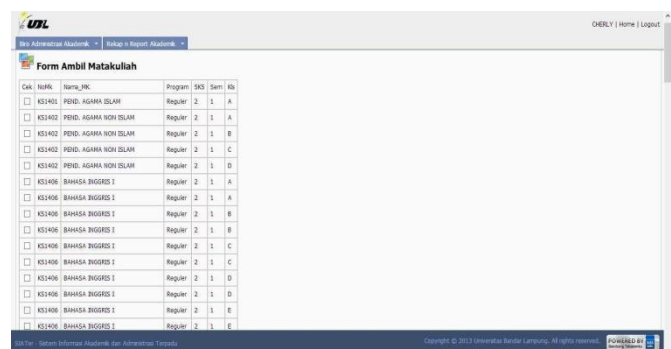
UBL

CHERLY | Home | Logout

Biro Administrasi Akademik ▾ | Rekap n Report Akademik ▾

Form Ambil Matakuliah

| Cek | NoMk | Nama_MK | Program | SKS | Sem | Kls |
|---|---|---|---|---|---|---|
| ☐ | KS1401 | PEND. AGAMA ISLAM | Reguler | 2 | 1 | A |
| ☐ | KS1402 | PEND. AGAMA NON ISLAM | Reguler | 2 | 1 | A |
| ☐ | KS1402 | PEND. AGAMA NON ISLAM | Reguler | 2 | 1 | B |
| ☐ | KS1402 | PEND. AGAMA NON ISLAM | Reguler | 2 | 1 | C |
| ☐ | KS1402 | PEND. AGAMA NON ISLAM | Reguler | 2 | 1 | D |
| ☐ | KS1406 | BAHASA INGGRIS I | Reguler | 2 | 1 | A |
| ☐ | KS1406 | BAHASA INGGRIS I | Reguler | 2 | 1 | A |
| ☐ | KS1406 | BAHASA INGGRIS I | Reguler | 2 | 1 | B |
| ☐ | KS1406 | BAHASA INGGRIS I | Reguler | 2 | 1 | B |
| ☐ | KS1406 | BAHASA INGGRIS I | Reguler | 2 | 1 | C |
| ☐ | KS1406 | BAHASA INGGRIS I | Reguler | 2 | 1 | C |
| ☐ | KS1406 | BAHASA INGGRIS I | Reguler | 2 | 1 | D |
| ☐ | KS1406 | BAHASA INGGRIS I | Reguler | 2 | 1 | D |
| ☐ | KS1406 | BAHASA INGGRIS I | Reguler | 2 | 1 | E |
| ☐ | KS1406 | BAHASA INGGRIS I | Reguler | 2 | 1 | E |

SIATer - Sistem Informasi Akademik dan Administrasi Terpadu

Copyright © 2013 Universitas Bandar Lampung. All rights reserved.

POWERED BY